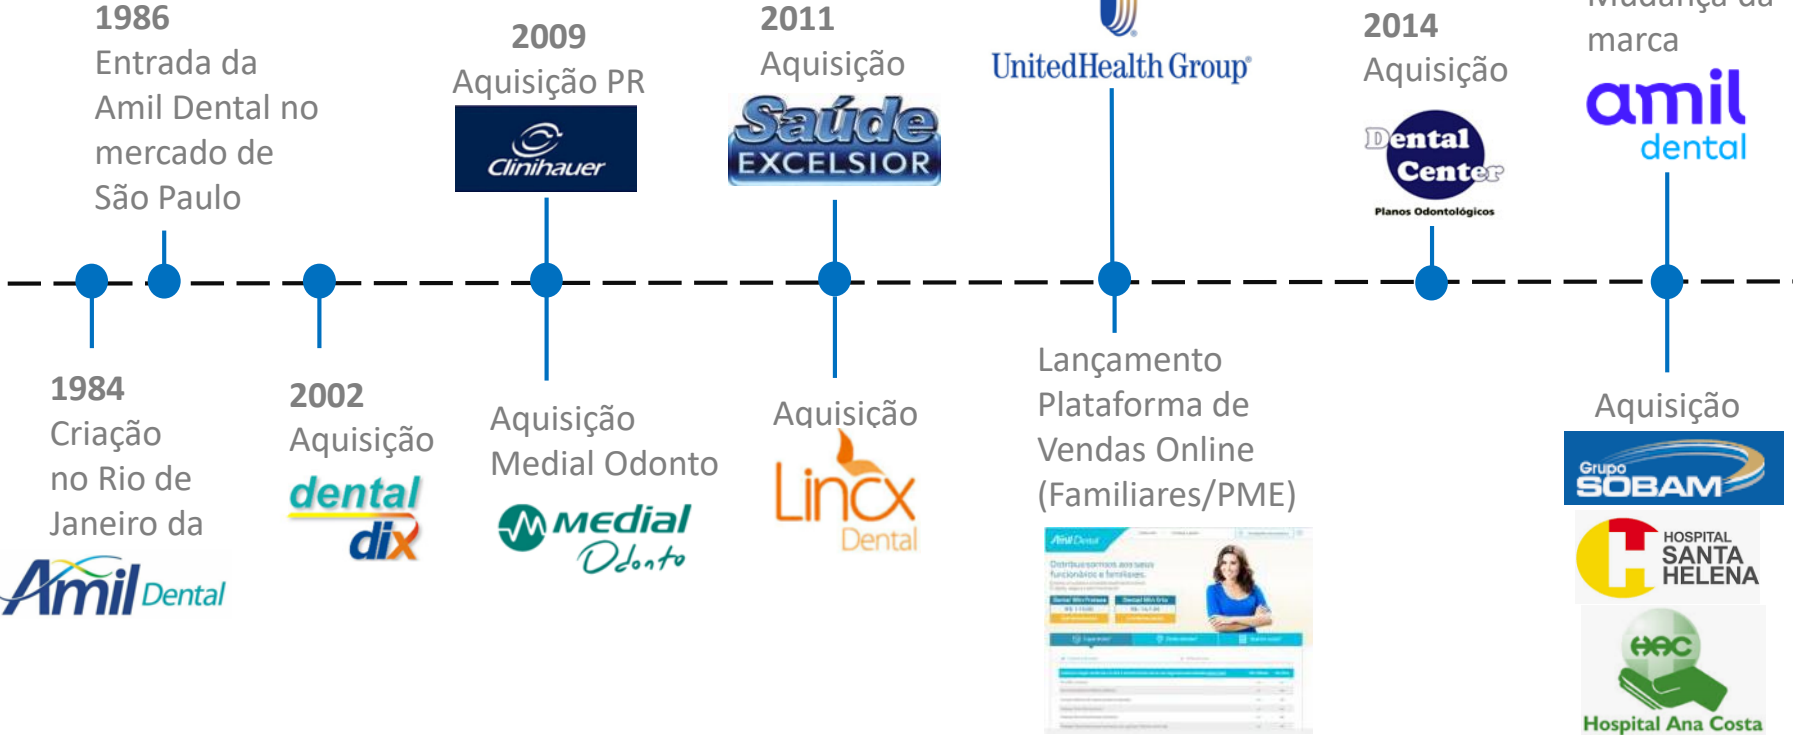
1986
Entrada da Amil Dental no mercado de São Paulo

2009
Aquisição PR
Clinihauer

2011
Aquisição
Saúde EXCELSIOR

UnitedHealth Group

2014
Aquisição
Dental Center
Planos Odontológicos

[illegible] marca
amil dental

1984
Criação no Rio de Janeiro da
Amil Dental

2002
Aquisição
dental dix

Aquisição
Medial Odonto
Medial Odonto

Aquisição
Lincx Dental

Lançamento Plataforma de Vendas Online (Familiares/PME)

Aquisição
Grupo SOBAM
HOSPITAL SANTA HELENA
HAC
Hospital Ana Costa